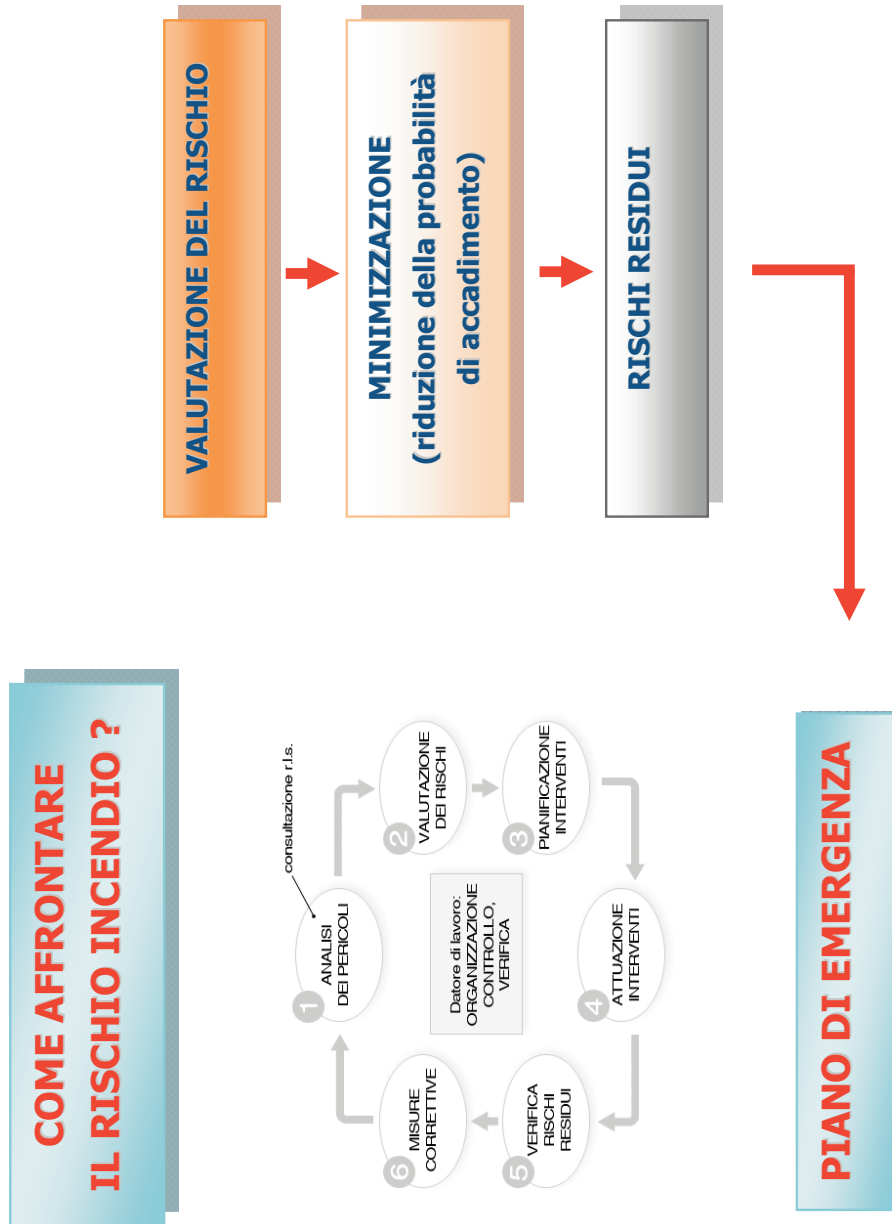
COME AFFRONTARE
IL RISCHIO INCENDIO ?

1 ANALISI DEI PERICOLI

consultazione r.l.s.

2 VALUTAZIONE DEI RISCHI

3 PIANIFICAZIONE INTERVENTI

Datore di lavoro: ORGANIZZAZIONE CONTROLLO, VERIFICA

4 ATTUAZIONE INTERVENTI

5 VERIFICA RISCHI RESIDUI

6 MISURE CORRETTIVE

PIANO DI EMERGENZA

VALUTAZIONE DEL RISCHIO

MINIMIZZAZIONE
(riduzione della probabilità di accadimento)

RISCHI RESIDUI